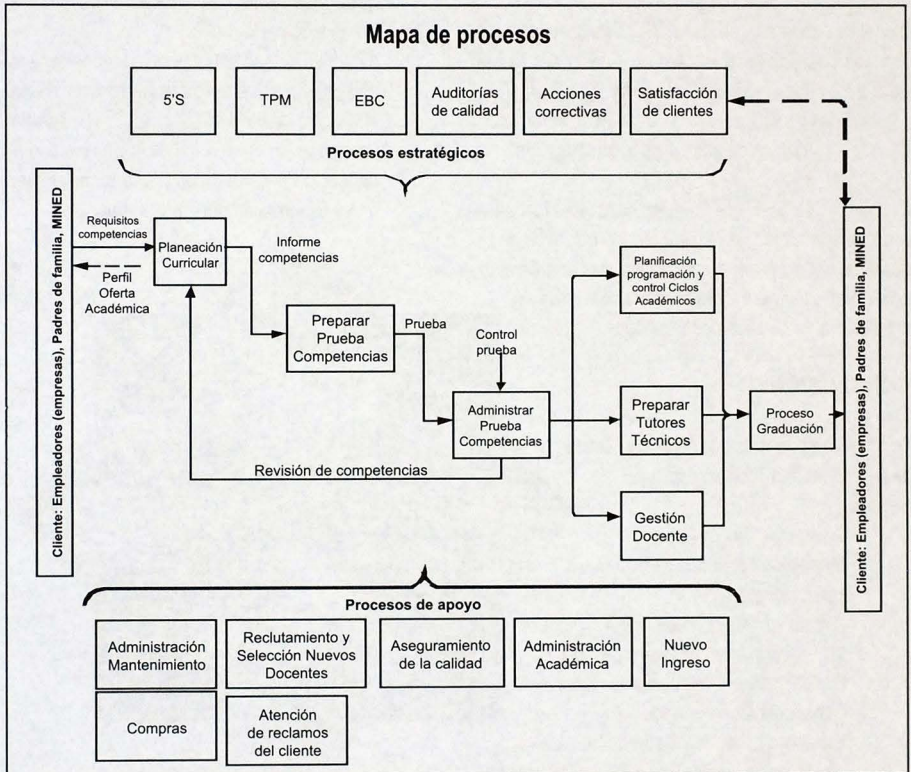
Mapa de procesos

5'S

TPM

EBC

Auditorías de calidad

Acciones correctivas

Satisfacción de clientes

Procesos estratégicos

Cliente: Empleadores (empresas), Padres de familia, MINED

Requisitos competencias

Perfil Oferta Académica

Planeación Curricular

Informe competencias

Preparar Prueba Competencias

Prueba

Control prueba

Administrar Prueba Competencias

Revisión de competencias

Planificación programación y control Ciclos Académicos

Preparar Tutores Técnicos

Gestión Docente

Proceso Graduación

Cliente: Empleadores (empresas), Padres de familia, MINED

Procesos de apoyo

Administración Mantenimiento

Reclutamiento y Selección Nuevos Docentes

Aseguramiento de la calidad

Administración Académica

Nuevo Ingreso

Compras

Atención de reclamos del cliente